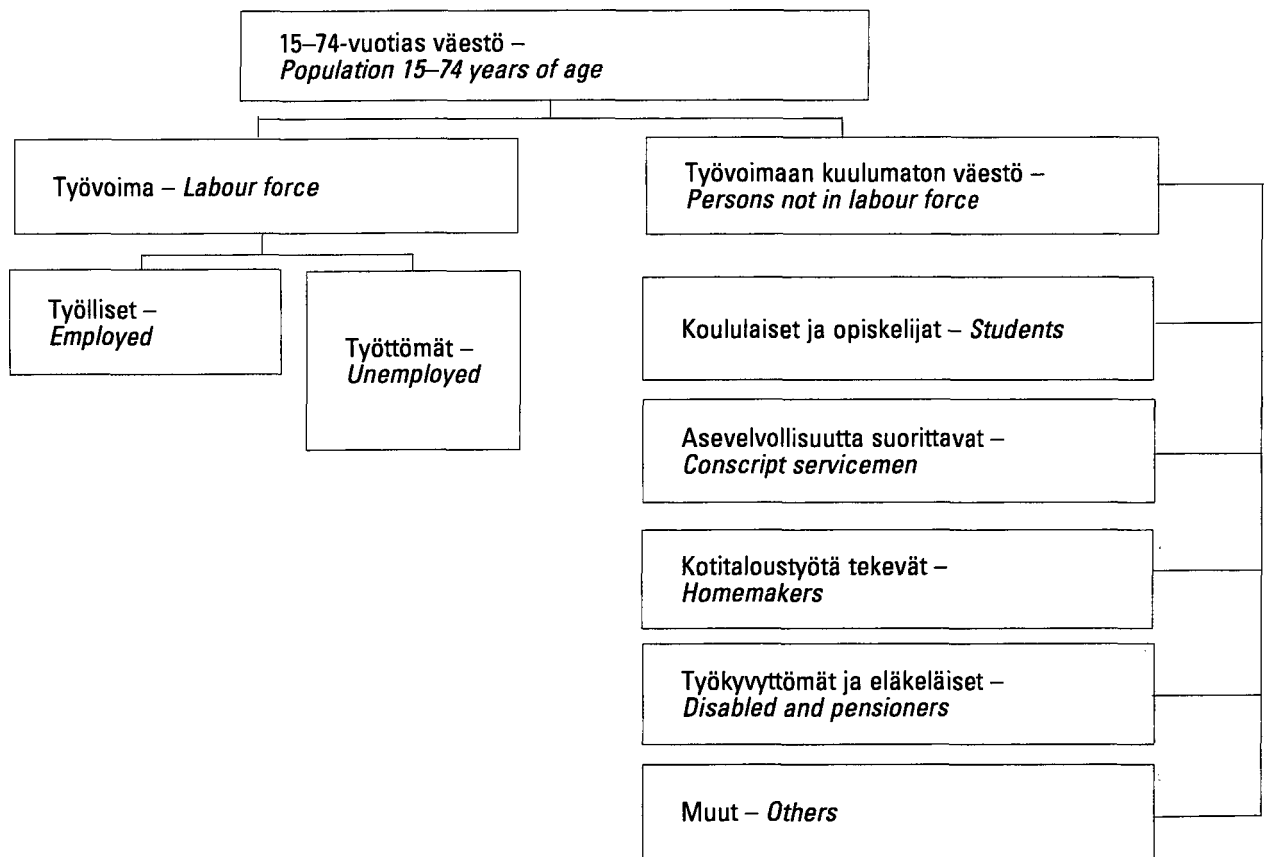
15–74-vuotias väestö – *Population 15–74 years of age*

Työvoima – *Labour force*

Työlliset – *Employed*

Työttömät – *Unemployed*

Työvoimaan kuulumaton väestö – *Persons not in labour force*

Koululaiset ja opiskelijat – *Students*

Asevelvollisuutta suorittavat – *Conscript servicemen*

Kotitaloustyötä tekevät – *Homemakers*

Työkyvyttömät ja eläkeläiset – *Disabled and pensioners*

Muut – *Others*